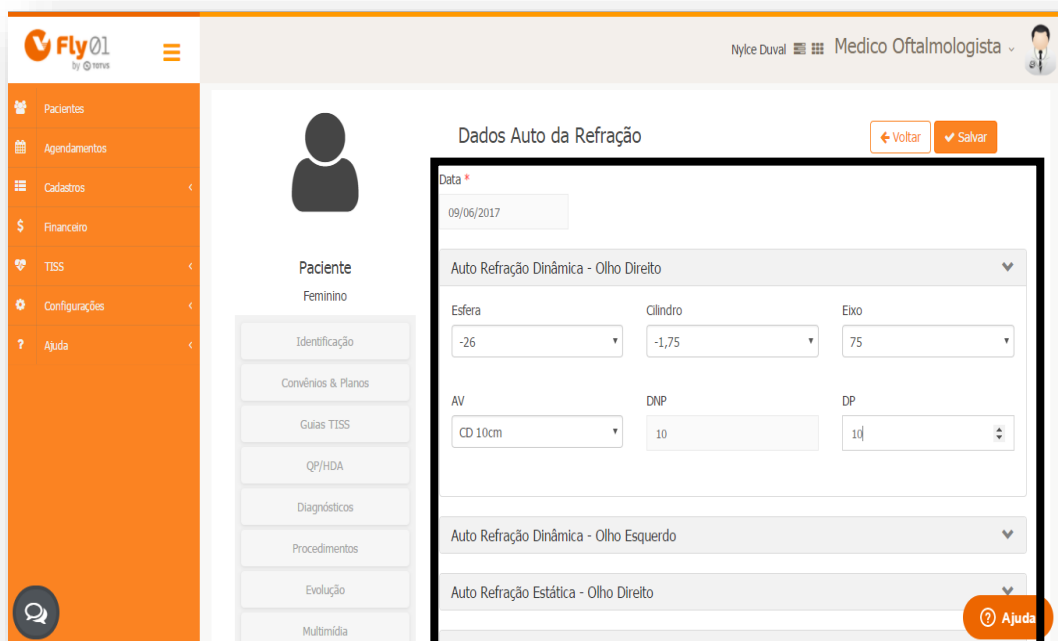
Fly01 by TOTVS

Nylce Duval Medico Oftalmologista

Pacientes
Agendamentos
Cadastros
Financeiro
TISS
Configurações
Ajuda

Paciente
Feminino

Identificação
Convênios & Planos
Guias TISS
QP/HDA
Diagnósticos
Procedimentos
Evolução
Multimídia

Dados Auto da Refração

Voltar Salvar

Data *
09/06/2017

Auto Refração Dinâmica - Olho Direito

Esfera
-26
Cilindro
-1,75
Eixo
75

AV
CD 10cm
DNP
10
DP
10

Auto Refração Dinâmica - Olho Esquerdo

Auto Refração Estática - Olho Direito

Ajuda